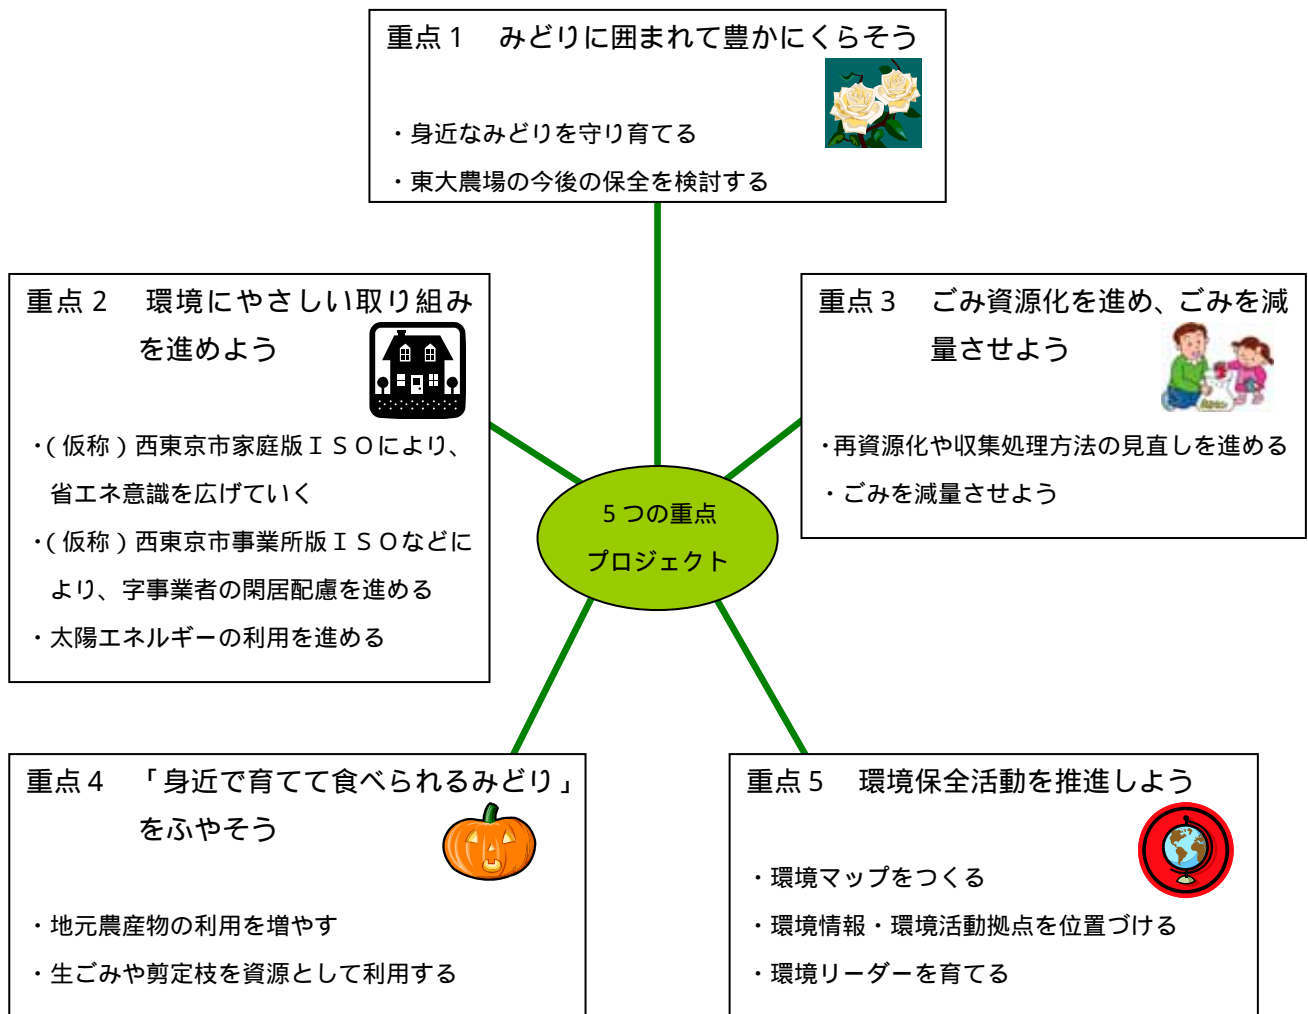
重点１　みどりに囲まれて豊かにくらそう

・身近なみどりを守り育てる

・東大農場の今後の保全を検討する

重点２　環境にやさしい取り組みを進めよう

・(仮称)西東京市家庭版ＩＳＯにより、省エネ意識を広げていく

・(仮称)西東京市事業所版ＩＳＯなどにより、字事業者の閑居配慮を進める

・太陽エネルギーの利用を進める

重点３　ごみ資源化を進め、ごみを減量させよう

・再資源化や収集処理方法の見直しを進める

・ごみを減量させよう

５つの重点プロジェクト

重点４　「身近で育てて食べられるみどり」をふやそう

・地元農産物の利用を増やす

・生ごみや剪定枝を資源として利用する

重点５　環境保全活動を推進しよう

・環境マップをつくる

・環境情報・環境活動拠点を位置づける

・環境リーダーを育てる